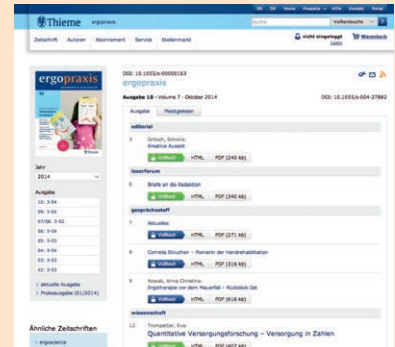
EN DE Home Produkte Hilfe Kontakt Portal

Thieme ergopraxis

Suche Volltextsuche

Zeitschrift Autoren Abonnement Service Stellenmarkt

nicht eingeloggt Login

Warenkorb

ergopraxis

Jahr
2014

Ausgabe
10: 3-54
09: 3-54
07/08: 3-52
06: 3-54
05: 3-53
04: 3-54
03: 3-53
02: 3-53

> aktuelle Ausgabe
> Probeausgabe (01/2014)

Ähnliche Zeitschriften
> ergoscience

DOI: 10.1055/s-00000163
ergopraxis

Ausgabe 10 · Volume 7 · Oktober 2014

DOI: 10.1055/s-004-27882

Ausgabe Meistgelesen

editorial

3 Gritsch, Simone:
Kreative Auszeit
Volltext HTML PDF (240 kb)

leserforum

5 Briefe an die Redaktion
Volltext HTML PDF (340 kb)

gesprächsstoff

7 Aktuelles
Volltext HTML PDF (271 kb)

8 Cornelia Struchen – Pionierin der Handrehabilitation
Volltext HTML PDF (316 kb)

9 Nowak, Anna Christina:
Ergotherapie vor dem Mauerfall – Rückblick Ost
Volltext HTML PDF (616 kb)

wissenschaft

12 Trompetter, Eva:
Quantitative Versorgungsforschung – Versorgung in Zahlen
Volltext HTML PDF (467 kb)